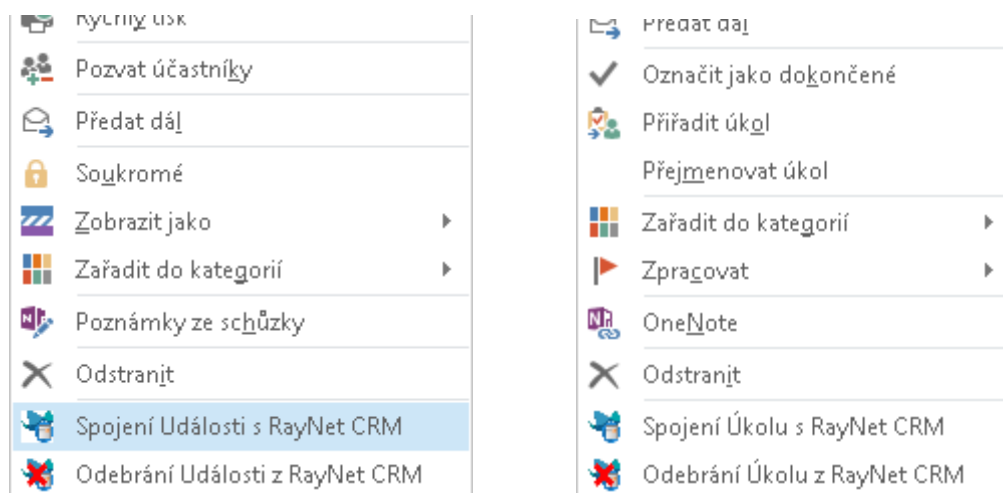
Rychlý tisk
Pozvat účastníky
Předat dál
Soukromé
Zobrazit jako
Zařadit do kategorií
Poznámky ze schůzky
Odstranit
Spojení Události s RayNet CRM
Odebrání Události z RayNet CRM

Předat dál
Označit jako dokončené
Přiřadit úkol
Přejmenovat úkol
Zařadit do kategorií
Zpracovat
OneNote
Odstranit
Spojení Úkolu s RayNet CRM
Odebrání Úkolu z RayNet CRM